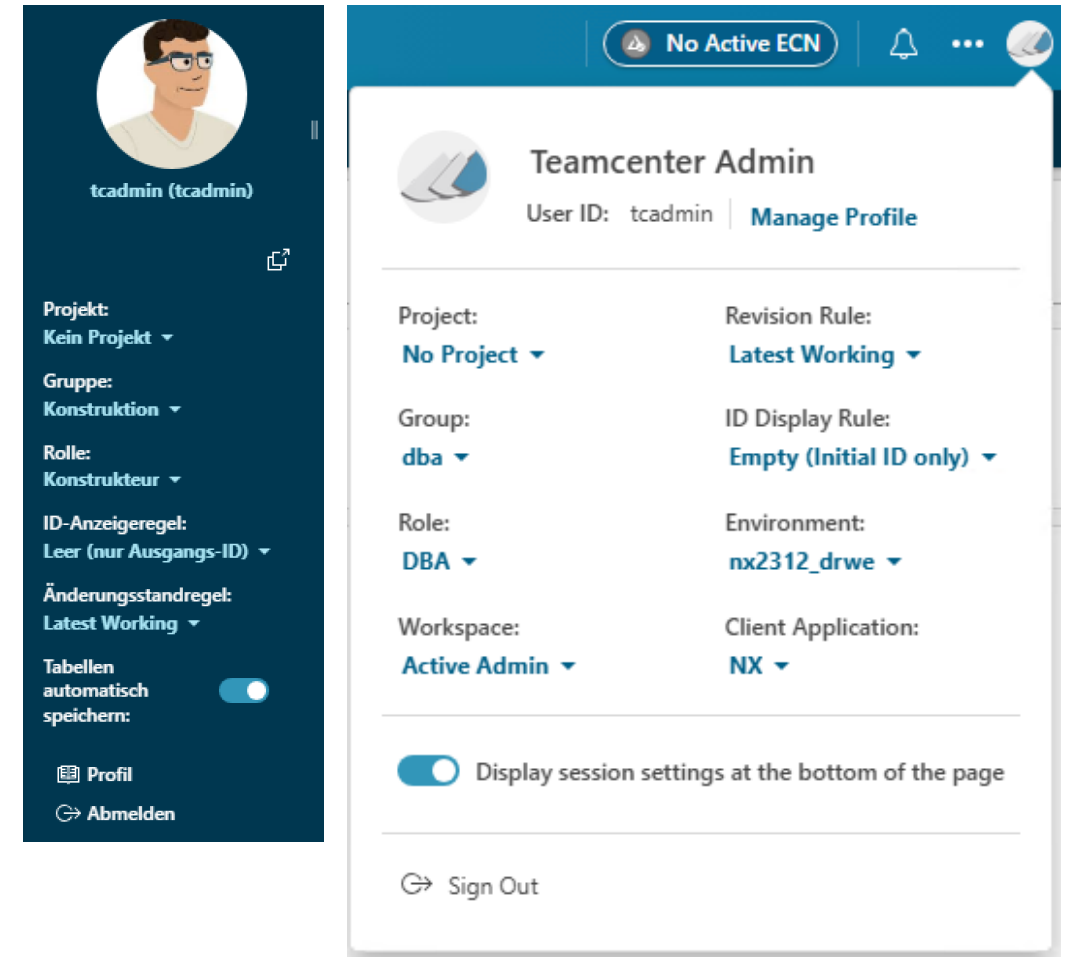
tcadmin (tcadmin)

Projekt:
Kein Projekt

Gruppe:
Konstruktion

Rolle:
Konstrukteur

ID-Anzeigeregel:
Leer (nur Ausgangs-ID)

Änderungsstandregel:
Latest Working

Tabellen automatisch speichern:

Profil
Abmelden

No Active ECN

Teamcenter Admin
User ID: tcadmin | Manage Profile

Project:
No Project

Revision Rule:
Latest Working

Group:
dba

ID Display Rule:
Empty (Initial ID only)

Role:
DBA

Environment:
nx2312_drwe

Workspace:
Active Admin

Client Application:
NX

Display session settings at the bottom of the page

Sign Out